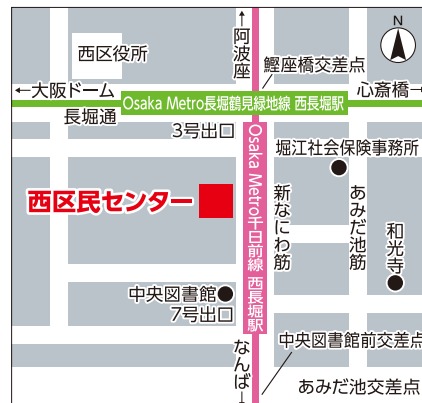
N

西区役所

↑阿波座

鰹座橋交差点

←大阪ドーム

心斎橋→

Osaka Metro長堀鶴見緑地線 西長堀駅

長堀通

3号出口

堀江社会保険事務所

西区民センター

新なにわ筋

あみだ池筋

和光寺

Osaka Metro千日前線 西長堀駅

中央図書館

7号出口

中央図書館前交差点

なんば↓

あみだ池交差点